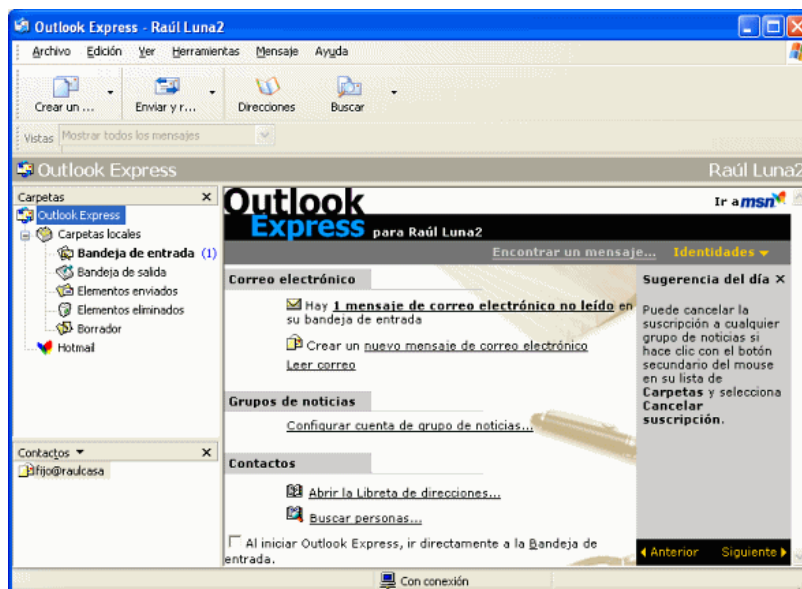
Outlook Express - Raúl Luna2

Archivo Edición Ver Herramientas Mensaje Ayuda

Crear un ... Enviar y r... Direcciones Buscar

Vistas Mostrar todos los mensajes

Outlook Express Raúl Luna2

Carpetas ×
Outlook Express
Carpetas locales
Bandeja de entrada (1)
Bandeja de salida
Elementos enviados
Elementos eliminados
Borrador
Hotmail

Contactos ▾ ×
fijo@raulcasa

Outlook Express para Raúl Luna2

Ir a msn

Encontrar un mensaje... Identidades ▾

Correo electrónico

Hay 1 mensaje de correo electrónico no leído en su bandeja de entrada

Crear un nuevo mensaje de correo electrónico

Leer correo

Grupos de noticias

Configurar cuenta de grupo de noticias...

Contactos

Abrir la Libreta de direcciones...

Buscar personas...

Al iniciar Outlook Express, ir directamente a la Bandeja de entrada.

Sugerencia del día ×

Puede cancelar la suscripción a cualquier grupo de noticias si hace clic con el botón secundario del mouse en su lista de Carpetas y selecciona Cancelar suscripción.

◂ Anterior Siguiente ▸

Con conexión